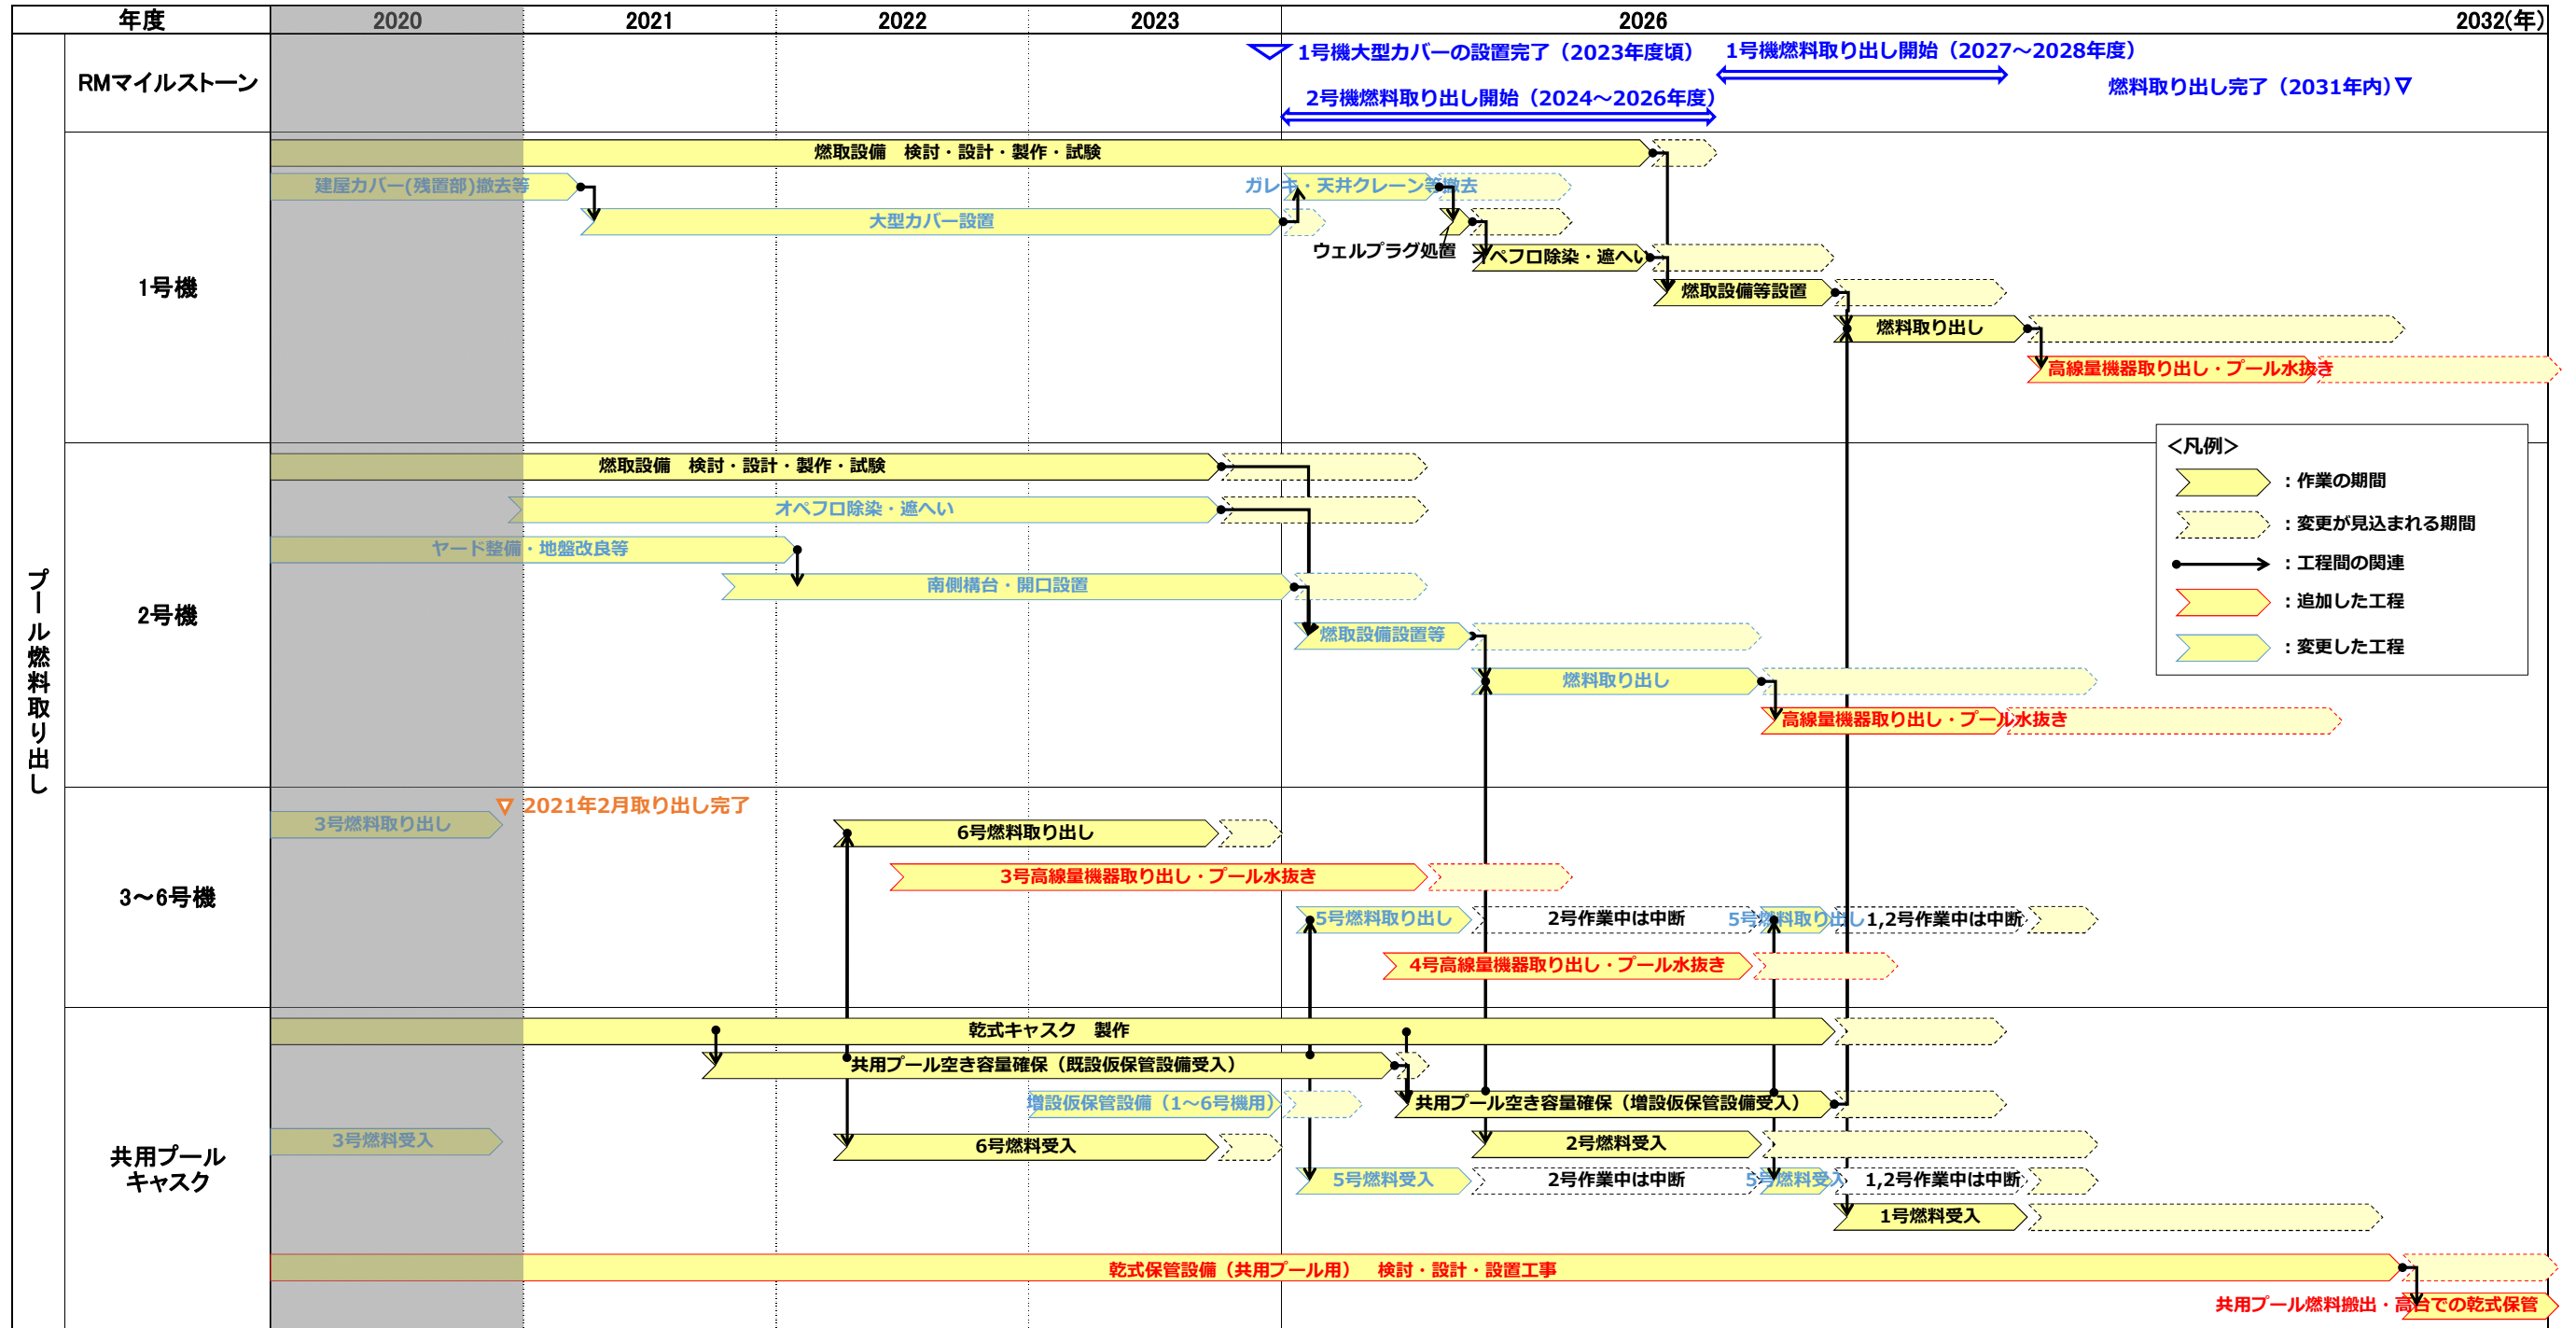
年度 2020 2021 2022 2023 2026 2032(年)

RMマイルストーン
1号機大型カバーの設置完了（2023年度頃）
1号機燃料取り出し開始（2027～2028年度）
2号機燃料取り出し開始（2024～2026年度）
燃料取り出し完了（2031年内）

プール燃料取り出し

1号機
燃取設備　検討・設計・製作・試験
建屋カバー(残置部)撤去等
ガレキ・天井クレーン等撤去
大型カバー設置
ウェルプラグ処置
オペフロ除染・遮へい
燃取設備等設置
燃料取り出し
高線量機器取り出し・プール水抜き

2号機
燃取設備　検討・設計・製作・試験
オペフロ除染・遮へい
ヤード整備・地盤改良等
南側構台・開口設置
燃取設備設置等
燃料取り出し
高線量機器取り出し・プール水抜き

<凡例>
：作業の期間
：変更が見込まれる期間
：工程間の関連
：追加した工程
：変更した工程

3～6号機
2021年2月取り出し完了
3号燃料取り出し
6号燃料取り出し
3号高線量機器取り出し・プール水抜き
5号燃料取り出し
2号作業中は中断
5号燃料取り出し
1,2号作業中は中断
4号高線量機器取り出し・プール水抜き

共用プール
キャスク
乾式キャスク　製作
共用プール空き容量確保（既設仮保管設備受入）
増設仮保管設備（1～6号機用）
共用プール空き容量確保（増設仮保管設備受入）
3号燃料受入
6号燃料受入
2号燃料受入
5号燃料受入
2号作業中は中断
5号燃料受入
1,2号作業中は中断
1号燃料受入
乾式保管設備（共用プール用）　検討・設計・設置工事
共用プール燃料搬出・高台での乾式保管